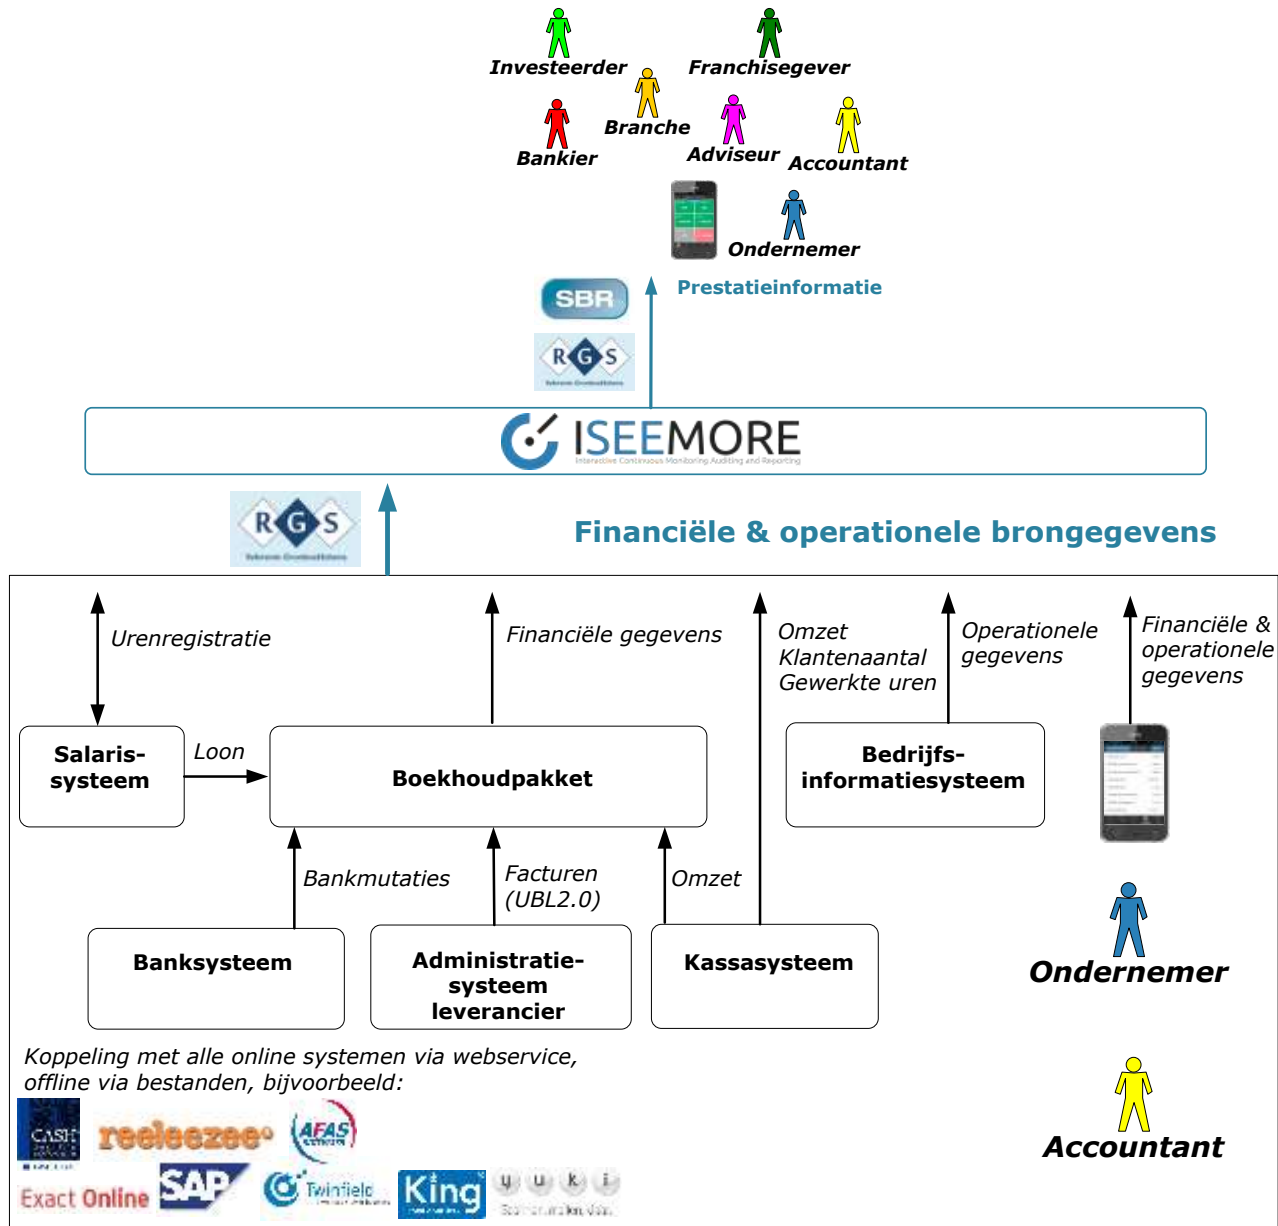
Investeerder
Franchisegever
Branche
Bankier
Adviseur
Accountant
Ondernemer
SBR
Prestatieinformatie
RGS
ISEEMORE
Interactive Continuous Monitoring Auditing and Reporting
RGS
Financiële & operationele brongegevens

Urenregistratie
Financiële gegevens
Omzet
Klantenaantal
Gewerkte uren
Operationele gegevens
Financiële & operationele gegevens

Salaris-systeem
Loon
Boekhoudpakket
Bedrijfs-informatiesysteem

Bankmutaties
Facturen (UBL2.0)
Omzet

Banksysteem
Administratie-systeem leverancier
Kassasysteem
Ondernemer

Koppeling met alle online systemen via webservice, offline via bestanden, bijvoorbeeld:
CASH
reeleezee
AFAS
Accountant
Exact Online
SAP
Twinfield
King
y u k i